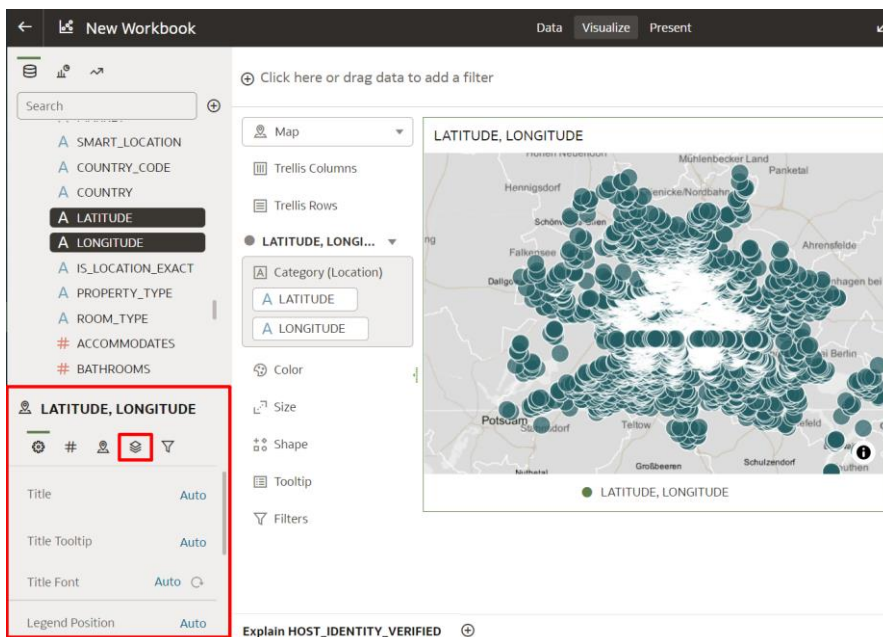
New Workbook

Data Visualize Present

Click here or drag data to add a filter

Search

A SMART_LOCATION
A COUNTRY_CODE
A COUNTRY
A LATITUDE
A LONGITUDE
A IS_LOCATION_EXACT
A PROPERTY_TYPE
A ROOM_TYPE
# ACCOMMODATES
# BATHROOMS

LATITUDE, LONGITUDE

Title Auto
Title Tooltip Auto
Title Font Auto
Legend Position Auto

Map
Trellis Columns
Trellis Rows
LATITUDE, LONGI...
Category (Location)
A LATITUDE
A LONGITUDE
Color
Size
Shape
Tooltip
Filters

LATITUDE, LONGITUDE

Mühlenbecker Land
Panketal
Hennigsdorf
Schöne
Falkensee
Dallgow
Ahrensfelde
hagen bei
l Berlin
Potsdam
Stahnsdorf
Teltow
Großbeeren
Schulzendorf
Nuthetal

LATITUDE, LONGITUDE

Explain HOST_IDENTITY_VERIFIED